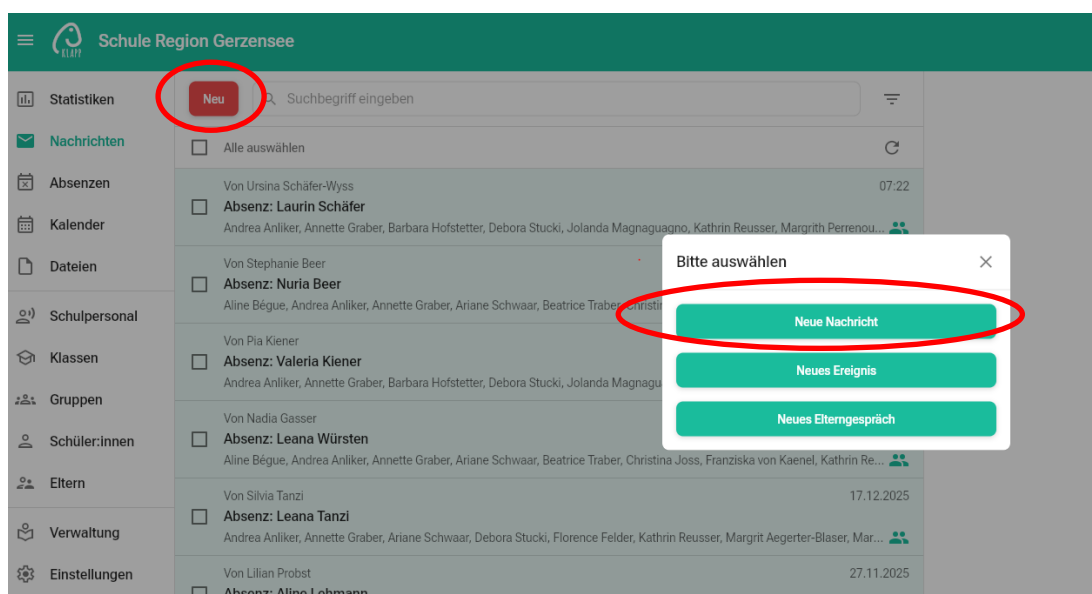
KLAPP Schule Region Gerzensee

Statistiken
Nachrichten
Absenzen
Kalender
Dateien
Schulpersonal
Klassen
Gruppen
Schüler:innen
Eltern
Verwaltung
Einstellungen

Neu

Suchbegriff eingeben

Alle auswählen

Von Ursina Schäfer-Wyss
07:22
Absenz: Laurin Schäfer
Andrea Anliker, Annette Graber, Barbara Hofstetter, Debora Stucki, Jolanda Magnaguagno, Kathrin Reusser, Margrith Perrenou...

Von Stephanie Beer
Absenz: Nuria Beer
Aline Bégue, Andrea Anliker, Annette Graber, Ariane Schwaar, Beatrice Traber, Christin

Von Pia Kiener
Absenz: Valeria Kiener
Andrea Anliker, Annette Graber, Barbara Hofstetter, Debora Stucki, Jolanda Magnagu

Von Nadia Gasser
Absenz: Leana Würsten
Aline Bégue, Andrea Anliker, Annette Graber, Ariane Schwaar, Beatrice Traber, Christina Joss, Franziska von Kaenel, Kathrin Re...

Von Silvia Tanzi
17.12.2025
Absenz: Leana Tanzi
Andrea Anliker, Annette Graber, Ariane Schwaar, Debora Stucki, Florence Felder, Kathrin Reusser, Margrit Aegerter-Blaser, Mar...

Von Lilian Probst
27.11.2025
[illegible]

Bitte auswählen
Neue Nachricht
Neues Ereignis
Neues Elterngespräch